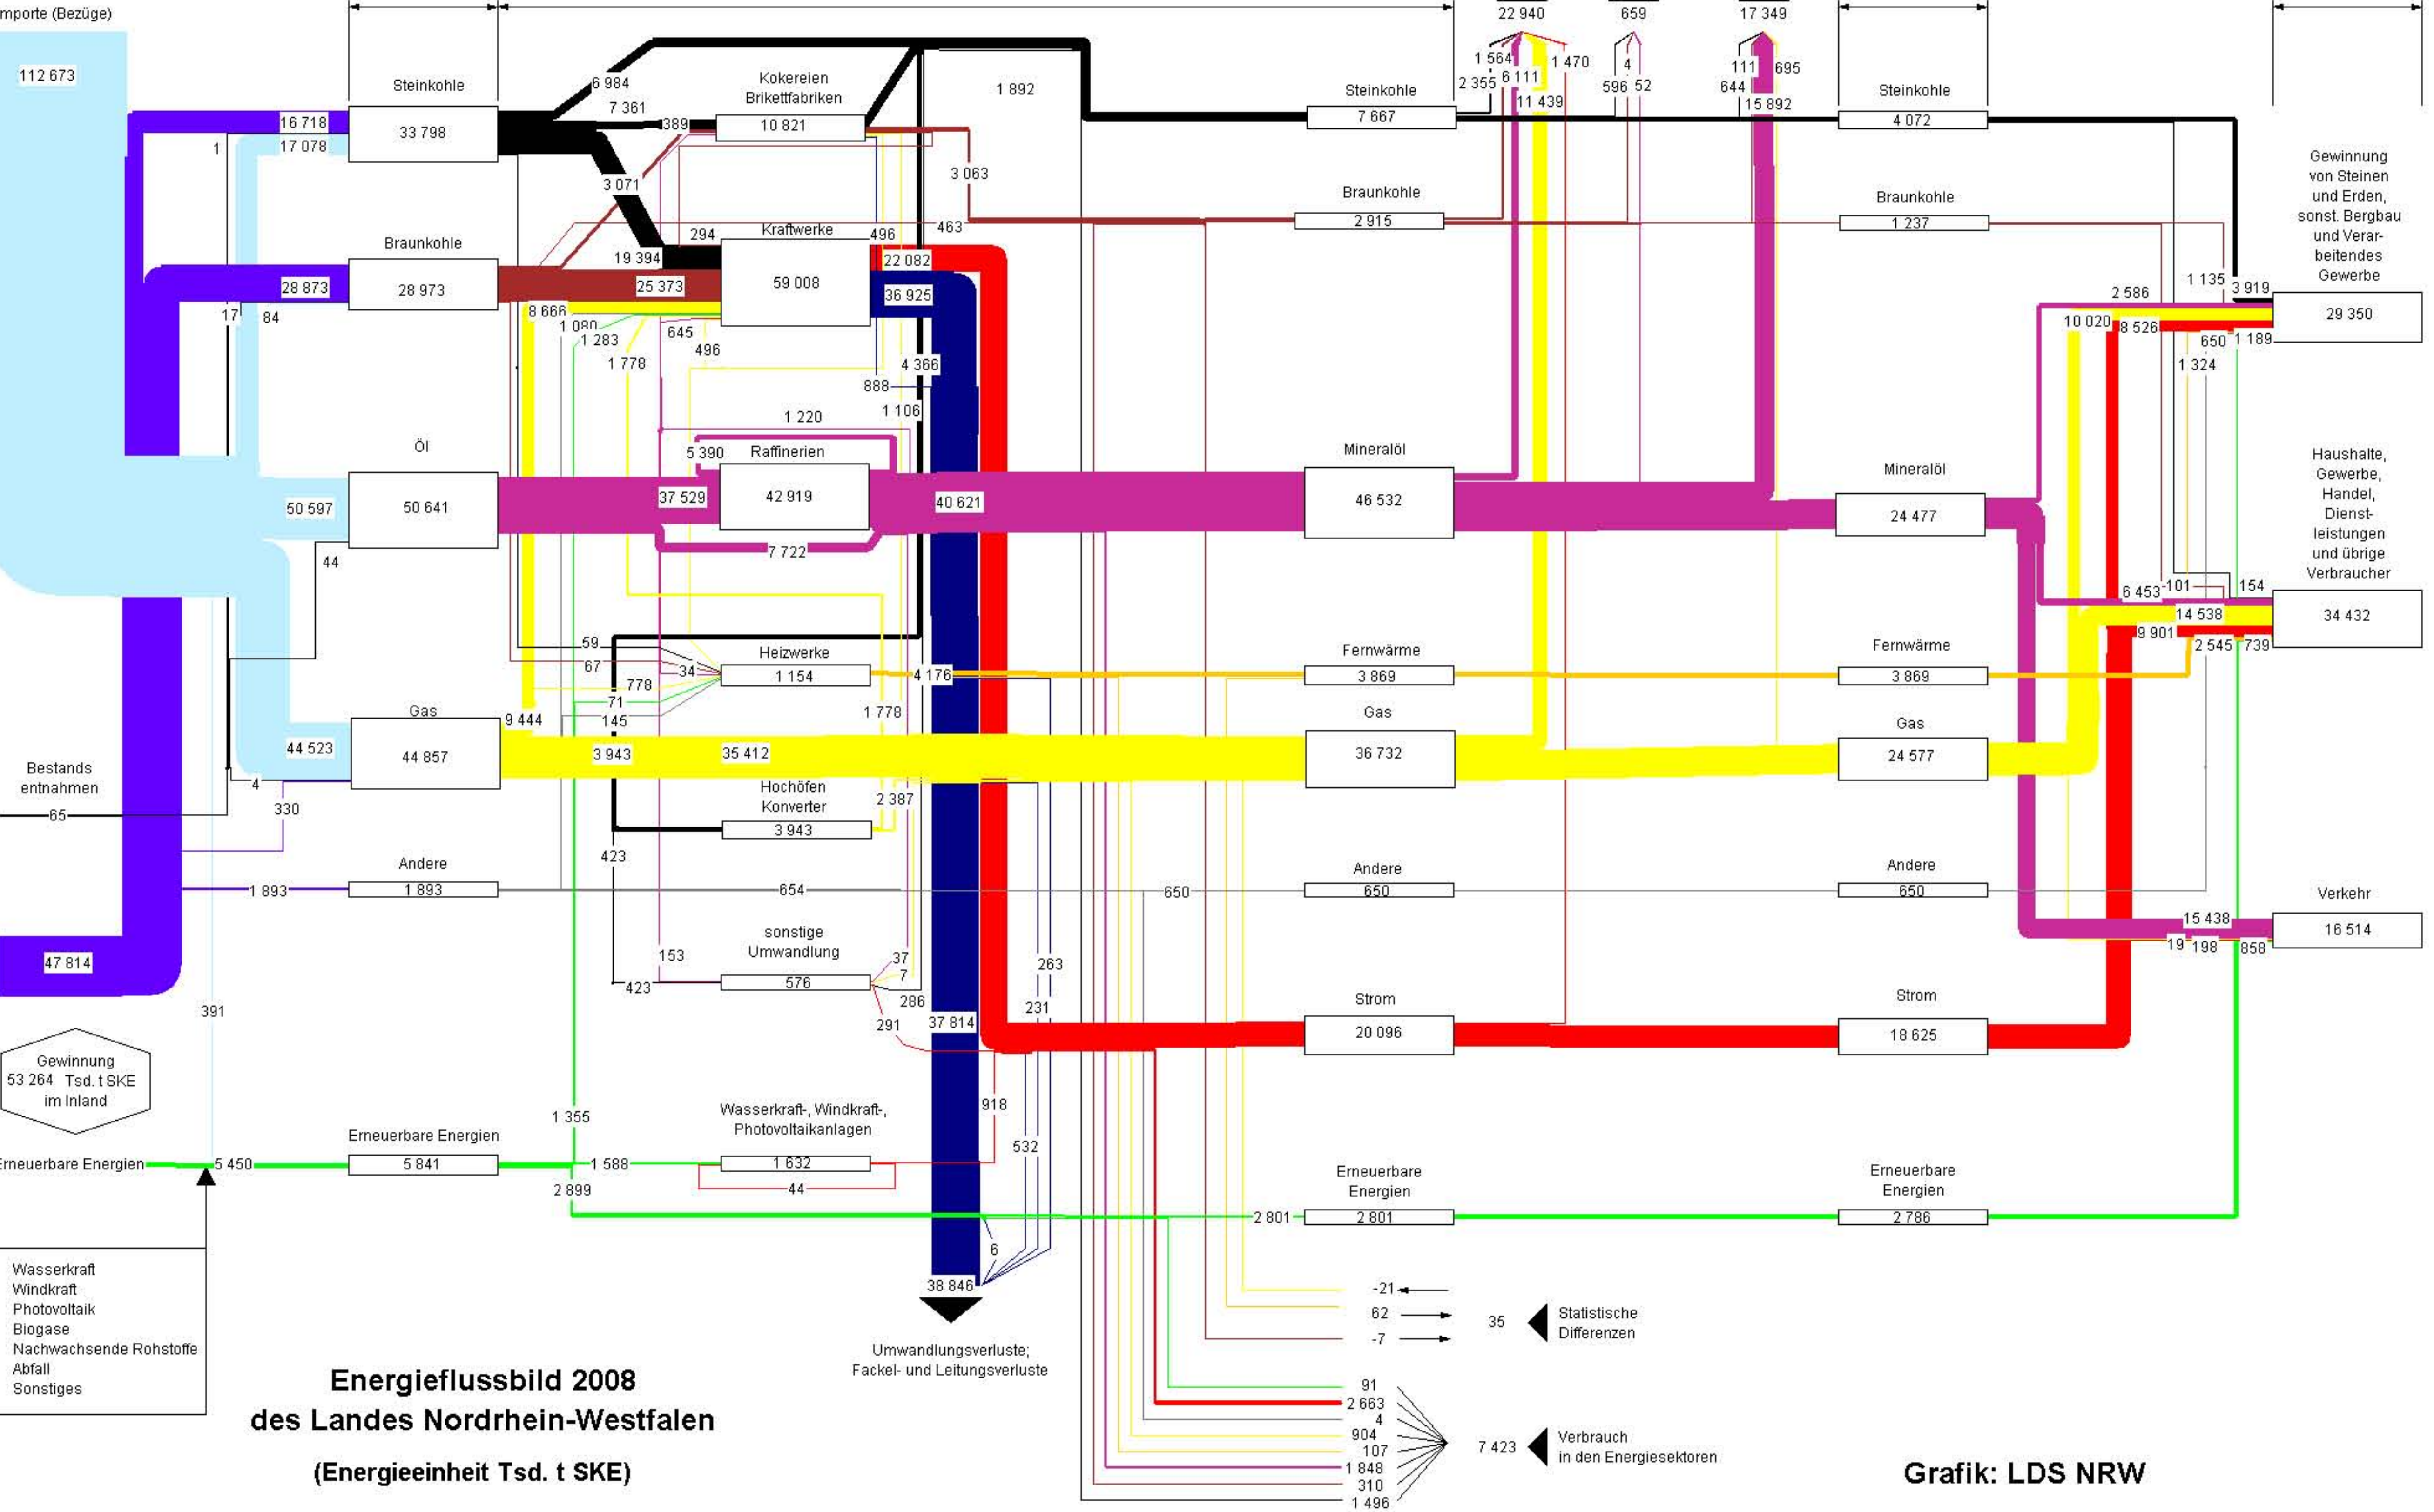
mporte (Bezüge)

112 673

16 718
1
17 078

Steinkohle
33 798

6 984
7 361
389
Kokereien Brikettfabriken
10 821

1 892

3 071
3 063

294
Kraftwerke
496
463

19 394
59 008
22 082

Braunkohle
28 873
28 973
25 373
36 925

17
84
8 666
1 080
1 283
645
496
1 778

4 366
888
1 106
1 220

Öl
5 390
Raffinerien
50 597
50 641
37 529
42 919
40 621
44
7 722

59
67
34
Heizwerke
1 154
4 176
778
71
145
1 778

Gas
9 444
44 523
44 857
3 943
35 412

Bestands entnahmen
65
4
330

Hochöfen Konverter
2 387
3 943
423

Andere
1 893
1 893
654
650

sonstige Umwandlung
153
37
7
423
576
286
291
37 814
263
231

391

Gewinnung 53 264 Tsd. t SKE im Inland

918
532

1 355
Wasserkraft-, Windkraft-, Photovoltaikanlagen
Erneuerbare Energien
rneuerbare Energien
5 450
5 841
1 588
1 632
44
2 899

6
38 846

Wasserkraft
Windkraft
Photovoltaik
Biogase
Nachwachsende Rohstoffe
Abfall
Sonstiges

Energieflussbild 2008
des Landes Nordrhein-Westfalen
(Energieeinheit Tsd. t SKE)

Umwandlungsverluste; Fackel- und Leitungsverluste

22 940
1 564
1 470
2 355
6 111
11 439
659
4
596
52
17 349
111
695
644
15 892

Steinkohle
7 667
Braunkohle
2 915
Mineralöl
46 532
Fernwärme
3 869
Gas
36 732
Andere
650
Strom
20 096
Erneuerbare Energien
2 801
2 801

Steinkohle
4 072
Braunkohle
1 237
Mineralöl
24 477
Fernwärme
3 869
Gas
24 577
Andere
650
Strom
18 625
Erneuerbare Energien
2 786

Gewinnung von Steinen und Erden, sonst. Bergbau und Verar-beitendes Gewerbe
29 350
1 135
3 919
2 586
10 020
8 526
650
1 189
1 324

Haushalte, Gewerbe, Handel, Dienst-leistungen und übrige Verbraucher
34 432
6 453
101
154
14 538
9 901
2 545
739

Verkehr
16 514
15 438
19
198
858

-21
62
-7
35
Statistische Differenzen

91
2 663
4
904
107
1 848
310
1 496
7 423
Verbrauch in den Energiesektoren

Grafik: LDS NRW